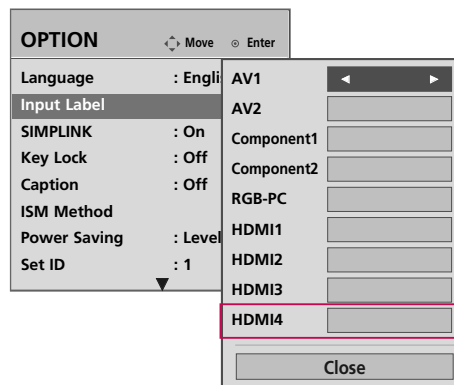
OPTION Move Enter

Language : Engli
Input Label
SIMPLINK : On
Key Lock : Off
Caption : Off
ISM Method
Power Saving : Level
Set ID : 1

AV1 ◄ ►
AV2
Component1
Component2
RGB-PC
HDMI1
HDMI2
HDMI3
HDMI4
Close